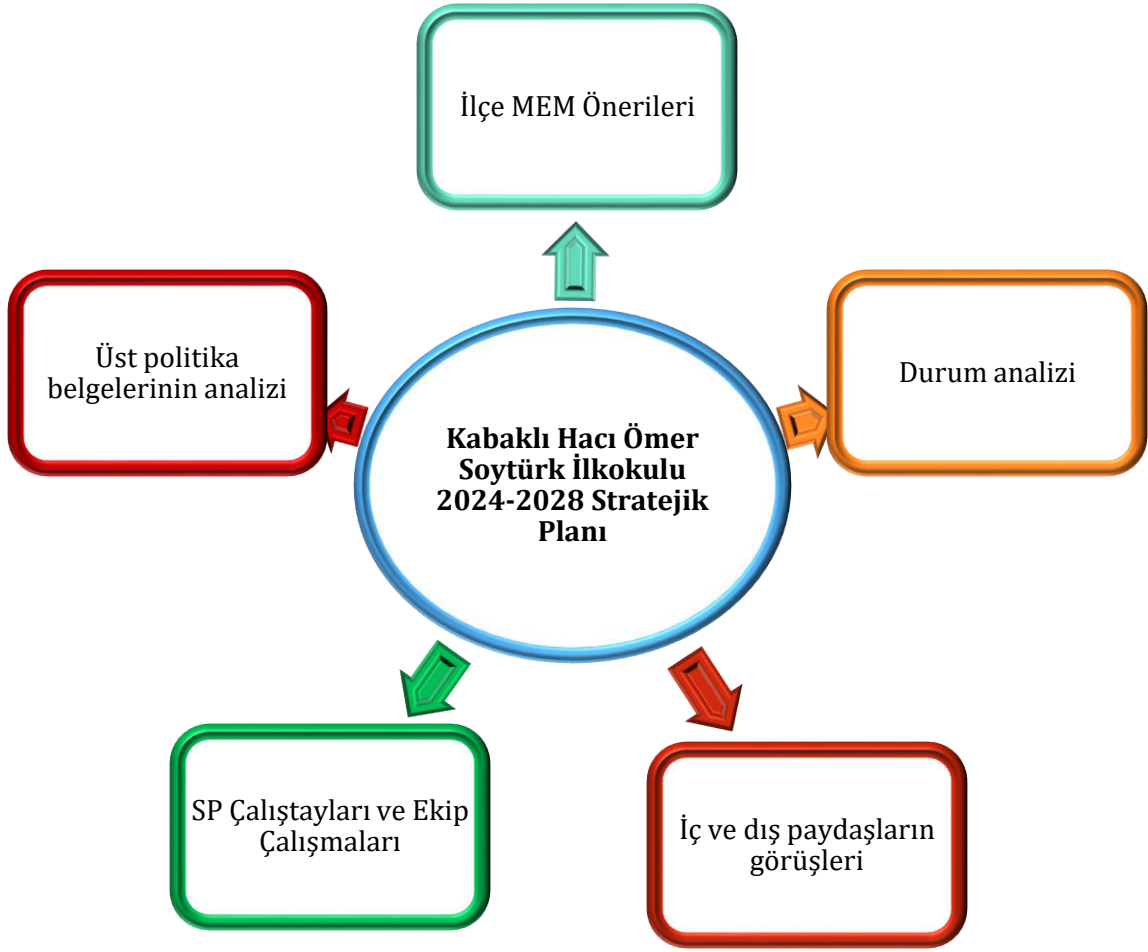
İlçe MEM Önerileri

Üst politika belgelerinin analizi

Kabaklı Hacı Ömer Soytürk İlkokulu 2024-2028 Stratejik Planı

Durum analizi

SP Çalıştayları ve Ekip Çalışmaları

İç ve dış paydaşların görüşleri